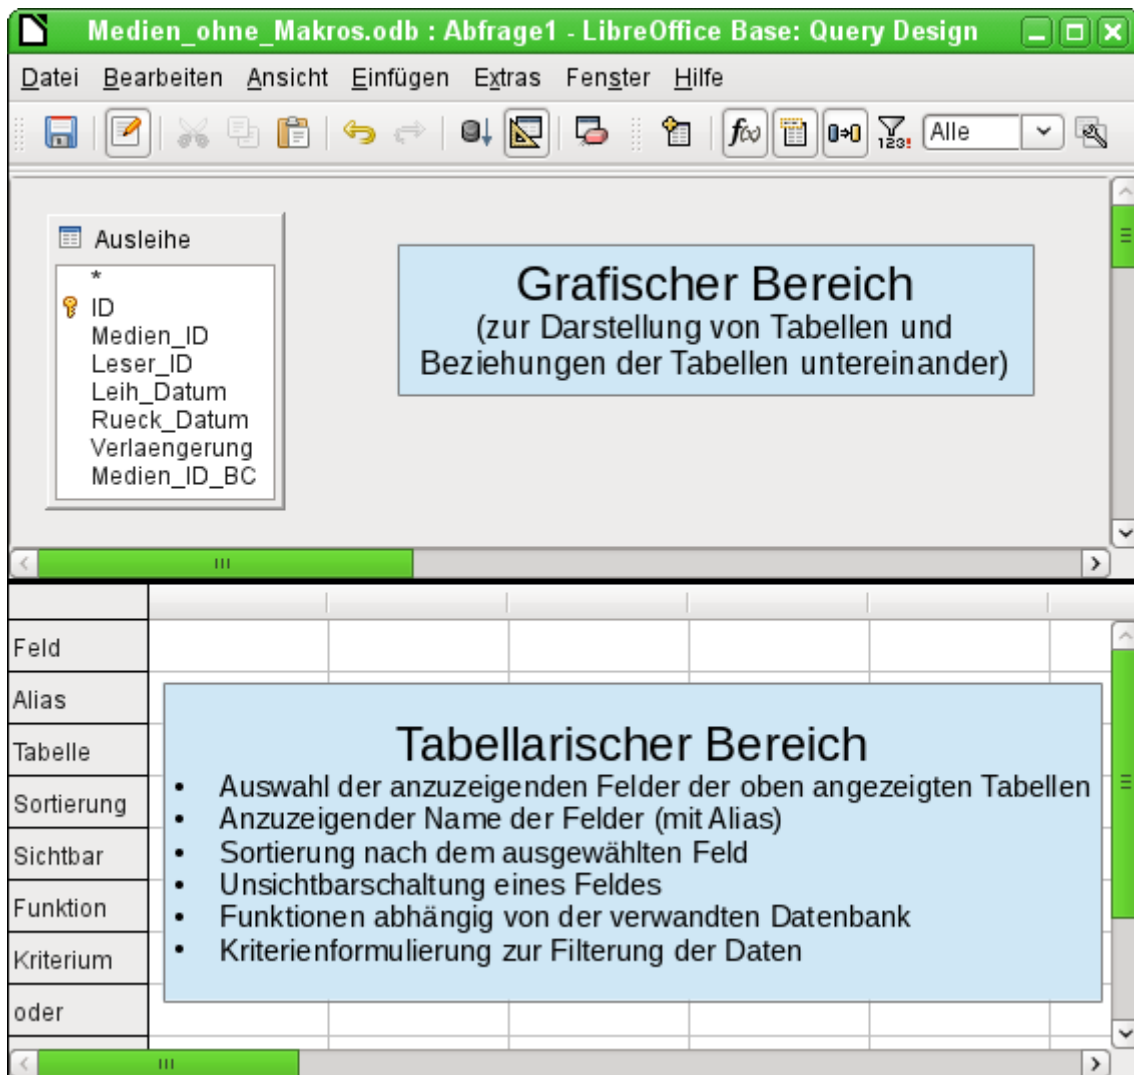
Medien_ohne_Makros.odb : Abfrage1 - LibreOffice Base: Query Design

Datei Bearbeiten Ansicht Einfügen Extras Fenster Hilfe

Alle

Ausleihe
*
ID
Medien_ID
Leser_ID
Leih_Datum
Rueck_Datum
Verlaengerung
Medien_ID_BC

Grafischer Bereich
(zur Darstellung von Tabellen und Beziehungen der Tabellen untereinander)

Feld
Alias
Tabelle
Sortierung
Sichtbar
Funktion
Kriterium
oder

Tabellarischer Bereich
• Auswahl der anzuzeigenden Felder der oben angezeigten Tabellen
• Anzuzeigender Name der Felder (mit Alias)
• Sortierung nach dem ausgewählten Feld
• Unsichtbarschaltung eines Feldes
• Funktionen abhängig von der verwandten Datenbank
• Kriterienformulierung zur Filterung der Daten